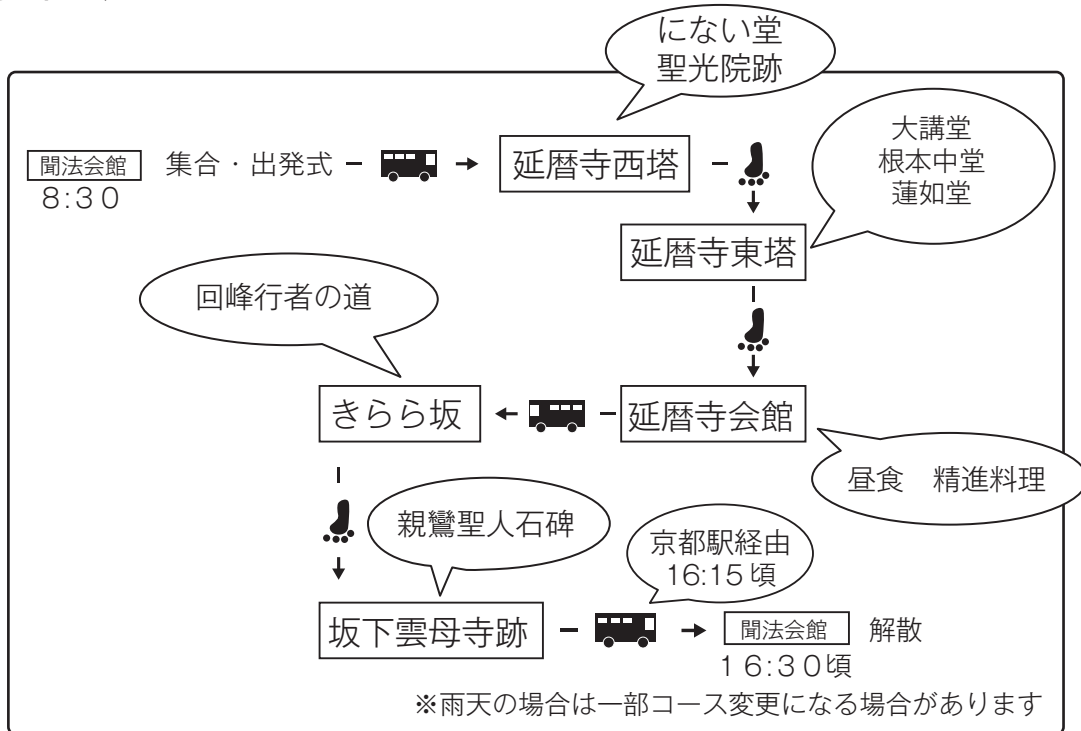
にない堂
聖光院跡

聞法会館 集合・出発式 延暦寺西塔
8:30

大講堂
根本中堂
蓮如堂

延暦寺東塔

回峰行者の道

きらら坂 延暦寺会館

昼食 精進料理

親鸞聖人石碑

京都駅経由
16:15頃

坂下雲母寺跡 聞法会館 解散
16:30頃

※雨天の場合は一部コース変更になる場合があります